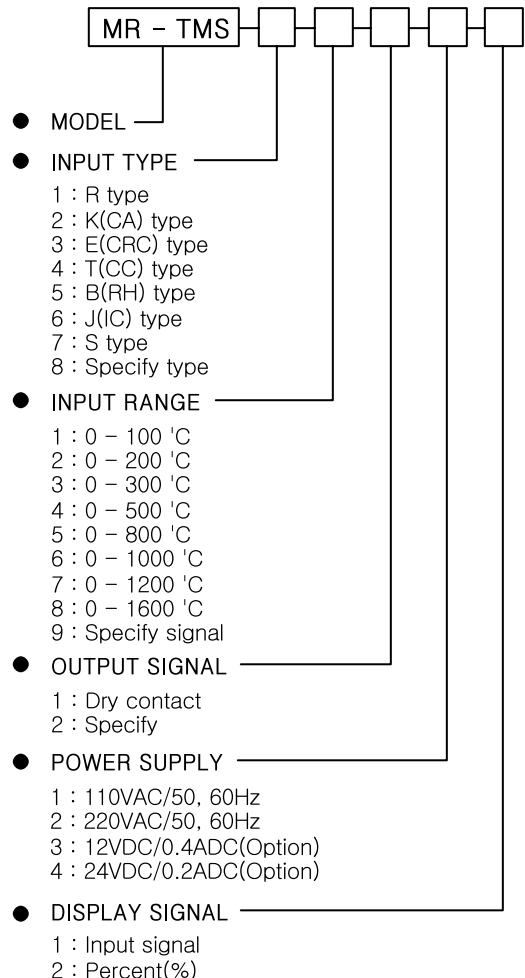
MR - TMS

MODEL

INPUT TYPE

1 : R type
2 : K(CA) type
3 : E(CRC) type
4 : T(CC) type
5 : B(RH) type
6 : J(IC) type
7 : S type
8 : Specify type

INPUT RANGE

1 : 0 - 100 'C
2 : 0 - 200 'C
3 : 0 - 300 'C
4 : 0 - 500 'C
5 : 0 - 800 'C
6 : 0 - 1000 'C
7 : 0 - 1200 'C
8 : 0 - 1600 'C
9 : Specify signal

OUTPUT SIGNAL

1 : Dry contact
2 : Specify

POWER SUPPLY

1 : 110VAC/50, 60Hz
2 : 220VAC/50, 60Hz
3 : 12VDC/0.4ADC(Option)
4 : 24VDC/0.2ADC(Option)

DISPLAY SIGNAL

1 : Input signal
2 : Percent(%)